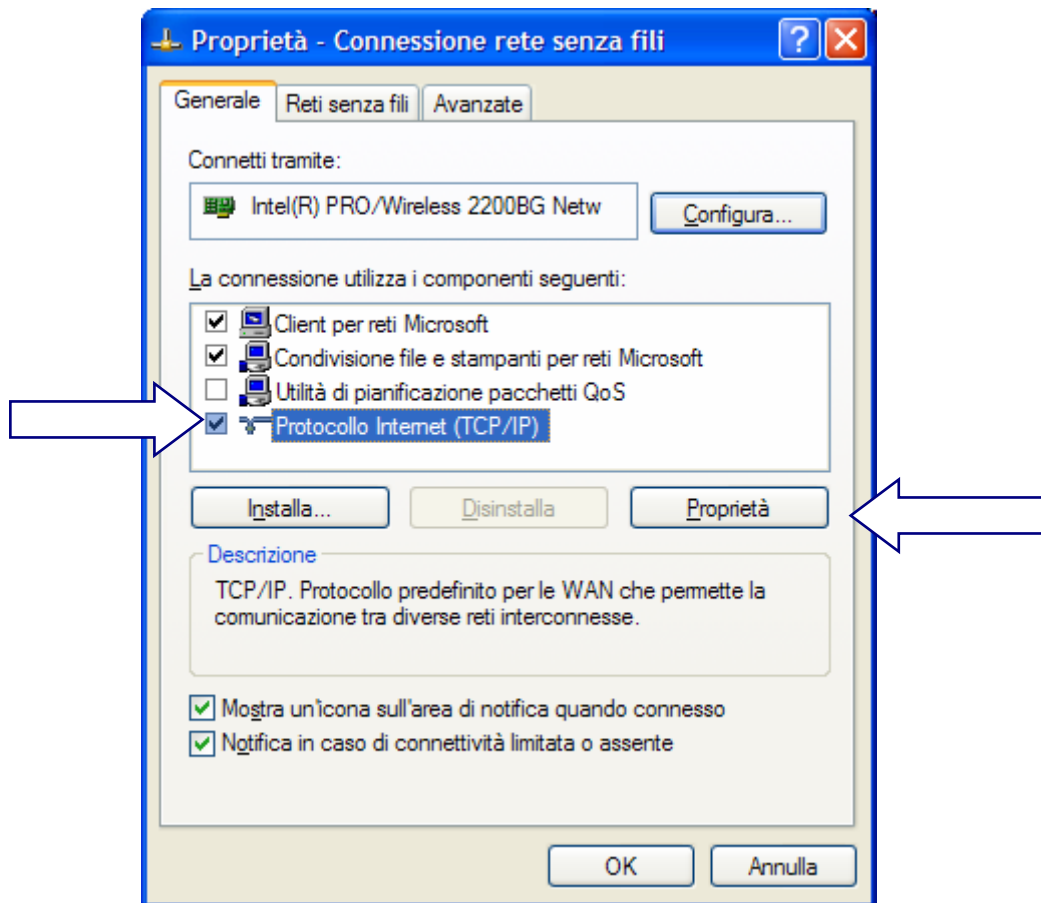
Proprietà - Connessione rete senza fili

Generale | Reti senza fili | Avanzate

Connetti tramite:

Intel(R) PRO/Wireless 2200BG Netw

Configura...

La connessione utilizza i componenti seguenti:

☑ Client per reti Microsoft
☑ Condivisione file e stampanti per reti Microsoft
☐ Utilità di pianificazione pacchetti QoS
☑ Protocollo Internet (TCP/IP)

Installa... | Disinstalla | Proprietà

Descrizione

TCP/IP. Protocollo predefinito per le WAN che permette la comunicazione tra diverse reti interconnesse.

☑ Mostra un'icona sull'area di notifica quando connesso
☑ Notifica in caso di connettività limitata o assente

OK | Annulla